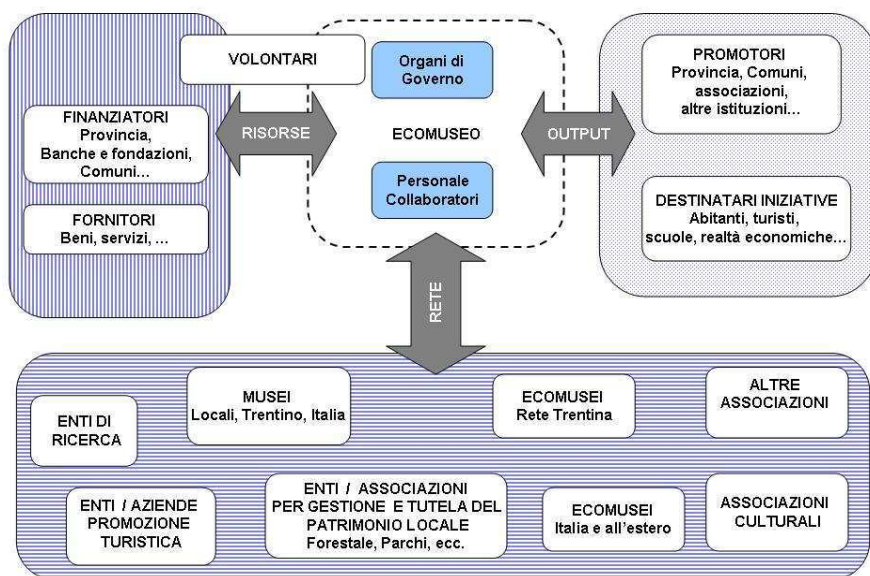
VOLONTARI

Organi di Governo

FINANZIATORI
Provincia, Banche e fondazioni, Comuni...

RISORSE

ECOMUSEO

OUTPUT

PROMOTORI
Provincia, Comuni, associazioni, altre istituzioni...

FORNITORI
Beni, servizi, ...

Personale Collaboratori

DESTINATARI INIZIATIVE
Abitanti, turisti, scuole, realtà economiche...

RETE

ENTI DI RICERCA

MUSEI
Locali, Trentino, Italia

ECOMUSEI
Rete Trentina

ALTRE ASSOCIAZIONI

ENTI / AZIENDE PROMOZIONE TURISTICA

ENTI / ASSOCIAZIONI PER GESTIONE E TUTELA DEL PATRIMONIO LOCALE
Forestale, Parchi, ecc.

ECOMUSEI
Italia e all'estero

ASSOCIAZIONI CULTURALI